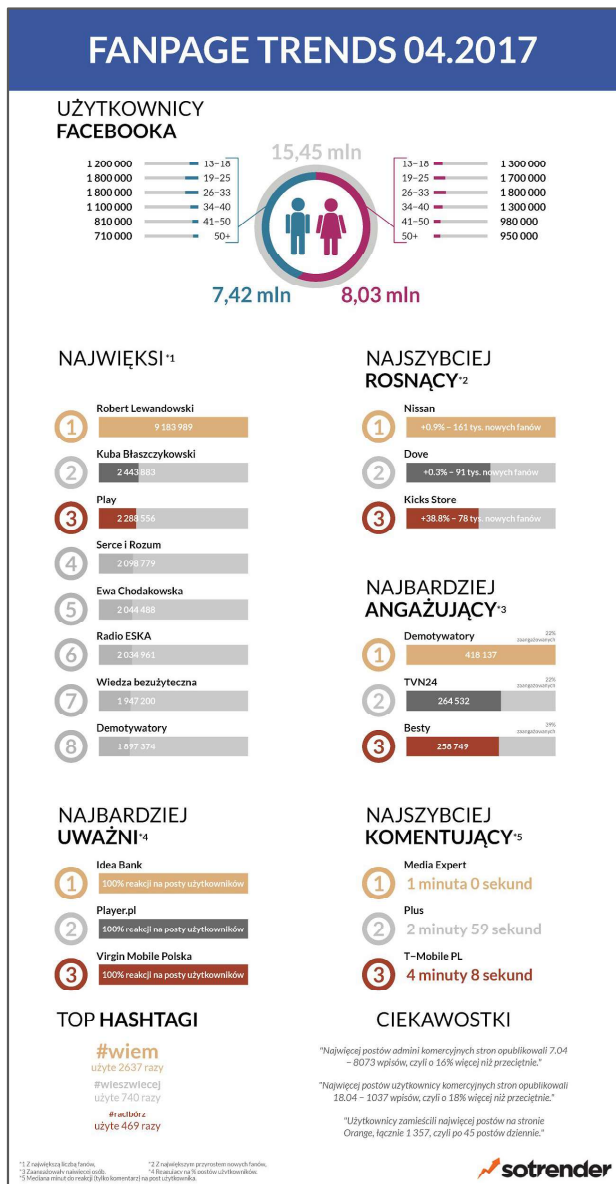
FANPAGE TRENDS 04.2017

UŻYTKOWNICY
FACEBOOKA

15,45 mln

1 200 000 13–18
1 800 000 19–25
1 800 000 26–33
1 100 000 34–40
810 000 41–50
710 000 50+

13–18 1 300 000
19–25 1 700 000
26–33 1 800 000
34–40 1 300 000
41–50 980 000
50+ 950 000

7,42 mln
8,03 mln

NAJWIĘKSI*1

1 Robert Lewandowski 9 183 989
2 Kuba Błaszczykowski 2 443 883
3 Play 2 288 556
4 Serce i Rozum 2 098 779
5 Ewa Chodakowska 2 044 488
6 Radio ESKA 2 034 961
7 Wiedza bezużyteczna 1 947 200
8 Demotywatory 1 897 374

NAJSZYBCIEJ
ROSNĄCY*2

1 Nissan +0.9% – 161 tys. nowych fanów
2 Dove +0.3% – 91 tys. nowych fanów
3 Kicks Store +38.8% – 78 tys. nowych fanów

NAJBARDZIEJ
ANGAŻUJĄCY*3

1 Demotywatory 418 137 22% zaangażowanych
2 TVN24 264 532 22% zaangażowanych
3 Besty 258 749 39% zaangażowanych

NAJBARDZIEJ
UWAŻNI*4

1 Idea Bank 100% reakcji na posty użytkowników
2 Player.pl 100% reakcji na posty użytkowników
3 Virgin Mobile Polska 100% reakcji na posty użytkowników

NAJSZYBCIEJ
KOMENTUJĄCY*5

1 Media Expert 1 minuta 0 sekund
2 Plus 2 minuty 59 sekund
3 T-Mobile PL 4 minuty 8 sekund

TOP HASHTAGI

#wiem
użyte 2637 razy
#wieszwiecej
użyte 740 razy
#racibórz
użyte 469 razy

CIEKAWOSTKI

"Najwięcej postów admini komercyjnych stron opublikowali 7.04 – 8073 wpisów, czyli o 16% więcej niż przeciętnie."

"Najwięcej postów użytkownicy komercyjnych stron opublikowali 18.04 – 1037 wpisów, czyli o 18% więcej niż przeciętnie."

"Użytkownicy zamieścili najwięcej postów na stronie Orange, łącznie 1 357, czyli po 45 postów dziennie."

*1 Z największą liczbą fanów.
*2 Z największym przyrostem nowych fanów.
*3 Zaangażowały największą liczbę osób.
*4 Reagujący na % postów użytkowników.
*5 Mediana minut do reakcji (tylko komentarz) na post użytkownika.

sotrender